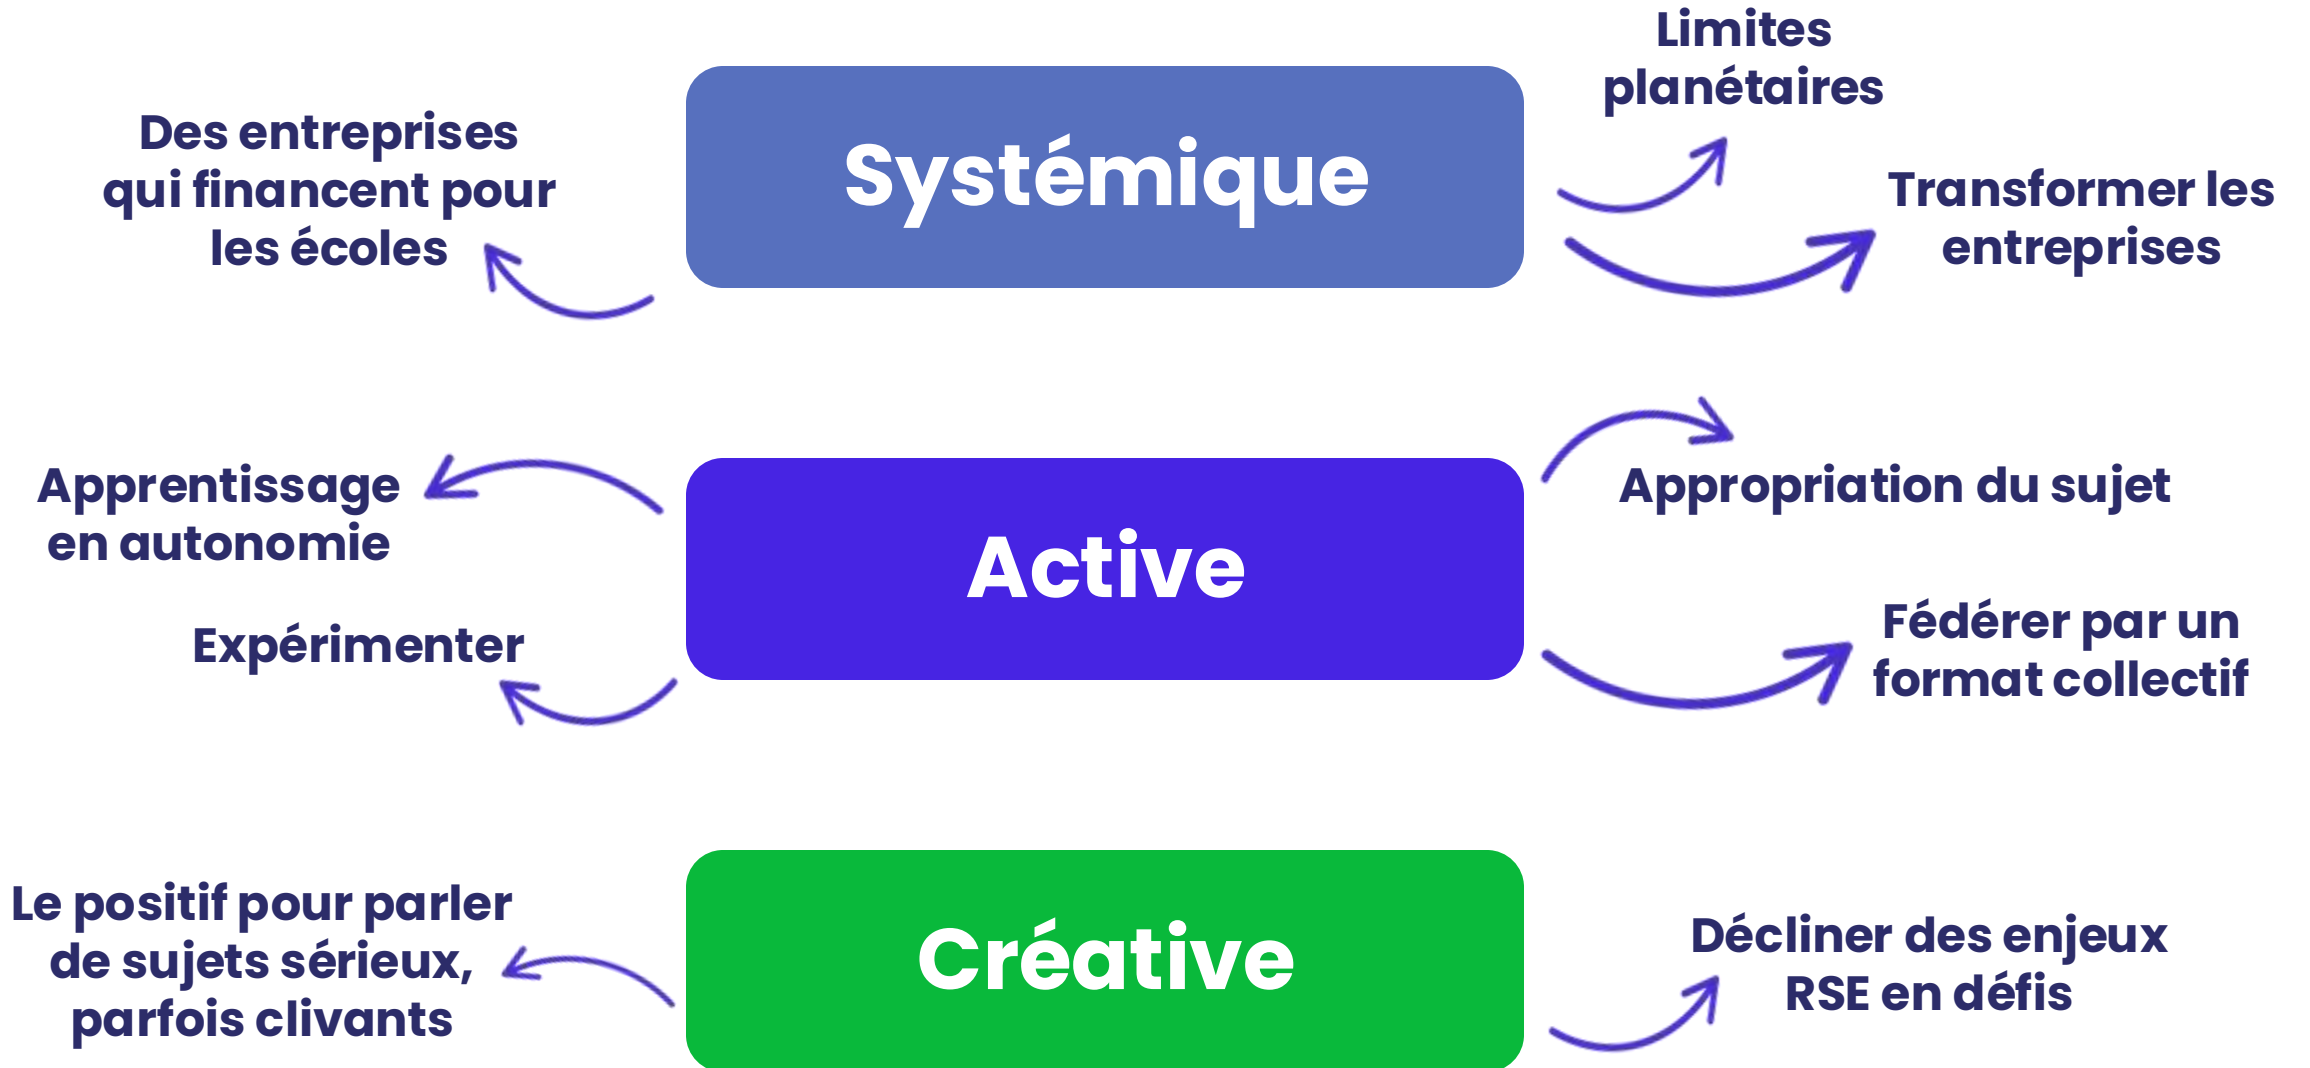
Limites planétaires

Des entreprises qui financent pour les écoles

Systémique

Transformer les entreprises

Apprentissage en autonomie

Appropriation du sujet

Active

Expérimenter

Fédérer par un format collectif

Le positif pour parler de sujets sérieux, parfois clivants

Créative

Décliner des enjeux RSE en défis